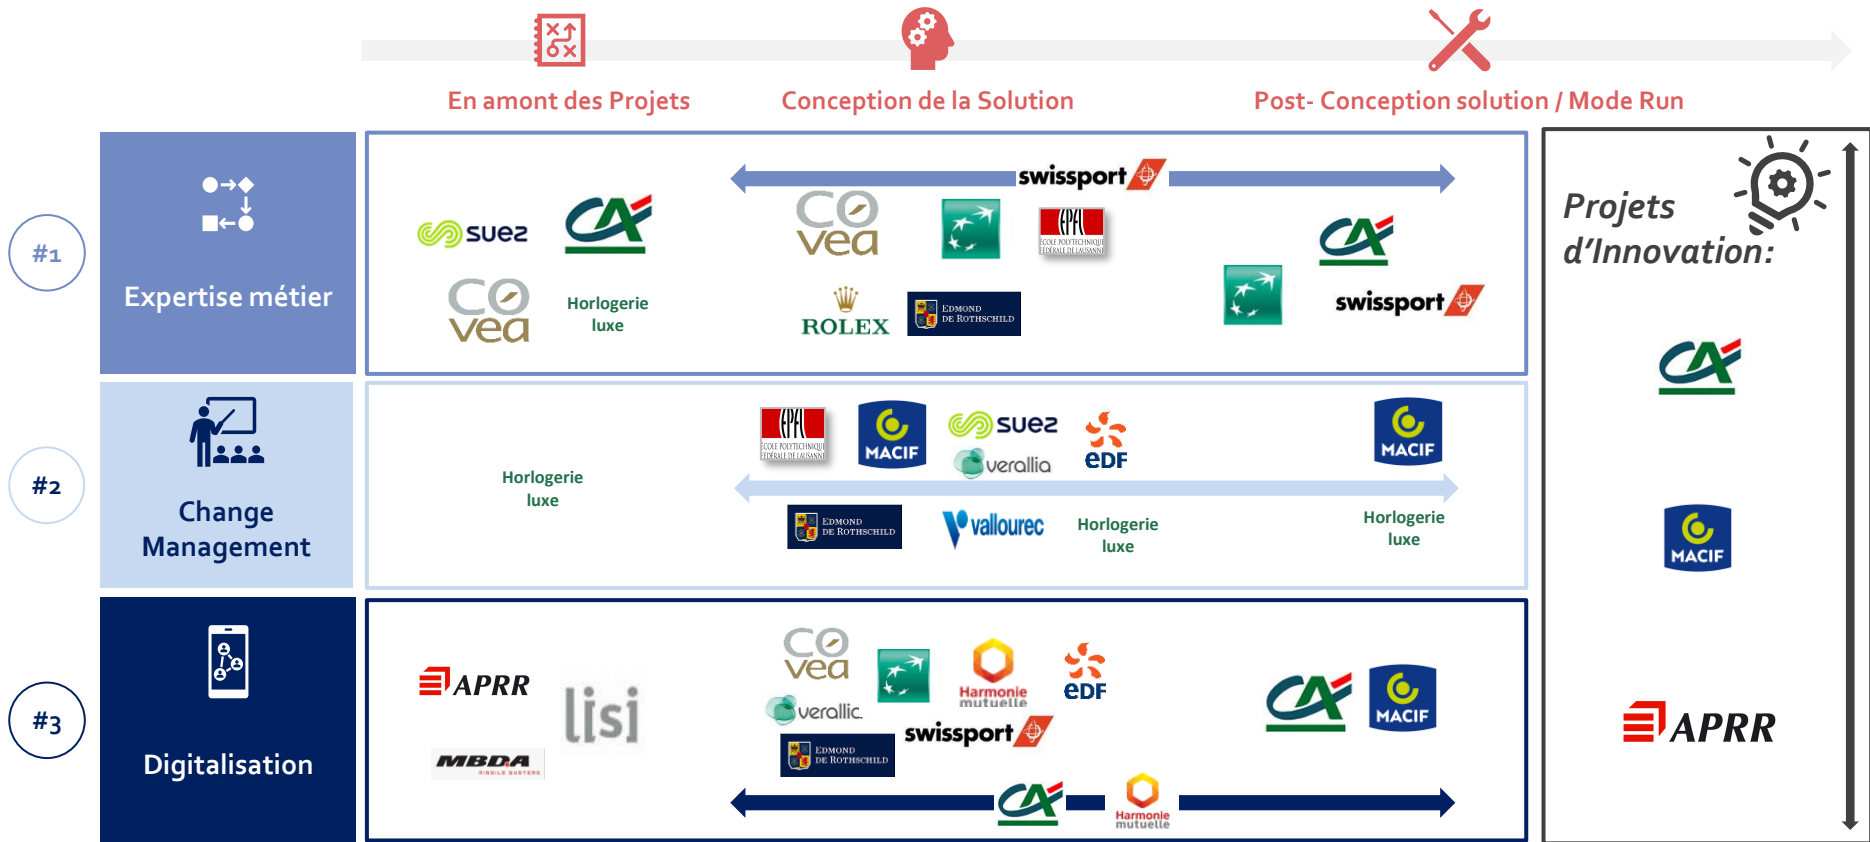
En amont des Projets

Conception de la Solution

Post- Conception solution / Mode Run

#1

Expertise métier

suez

CA

Covea

Horlogerie luxe

swissport

Covea

EPFL ECOLE POLYTECHNIQUE FÉDÉRALE DE LAUSANNE

ROLEX

EDMOND DE ROTHSCHILD

CA

swissport

#2

Change Management

Horlogerie luxe

EPFL ECOLE POLYTECHNIQUE FÉDÉRALE DE LAUSANNE

MACIF

suez

verallia

eDF

MACIF

EDMOND DE ROTHSCHILD

vallourec

Horlogerie luxe

Horlogerie luxe

#3

Digitalisation

APRR

lisi

MBDA MISSILE SYSTEMS

Covea

verallia

Harmonie mutuelle

eDF

swissport

EDMOND DE ROTHSCHILD

CA

MACIF

CA

Harmonie mutuelle

Projets d'Innovation:

CA

MACIF

APRR